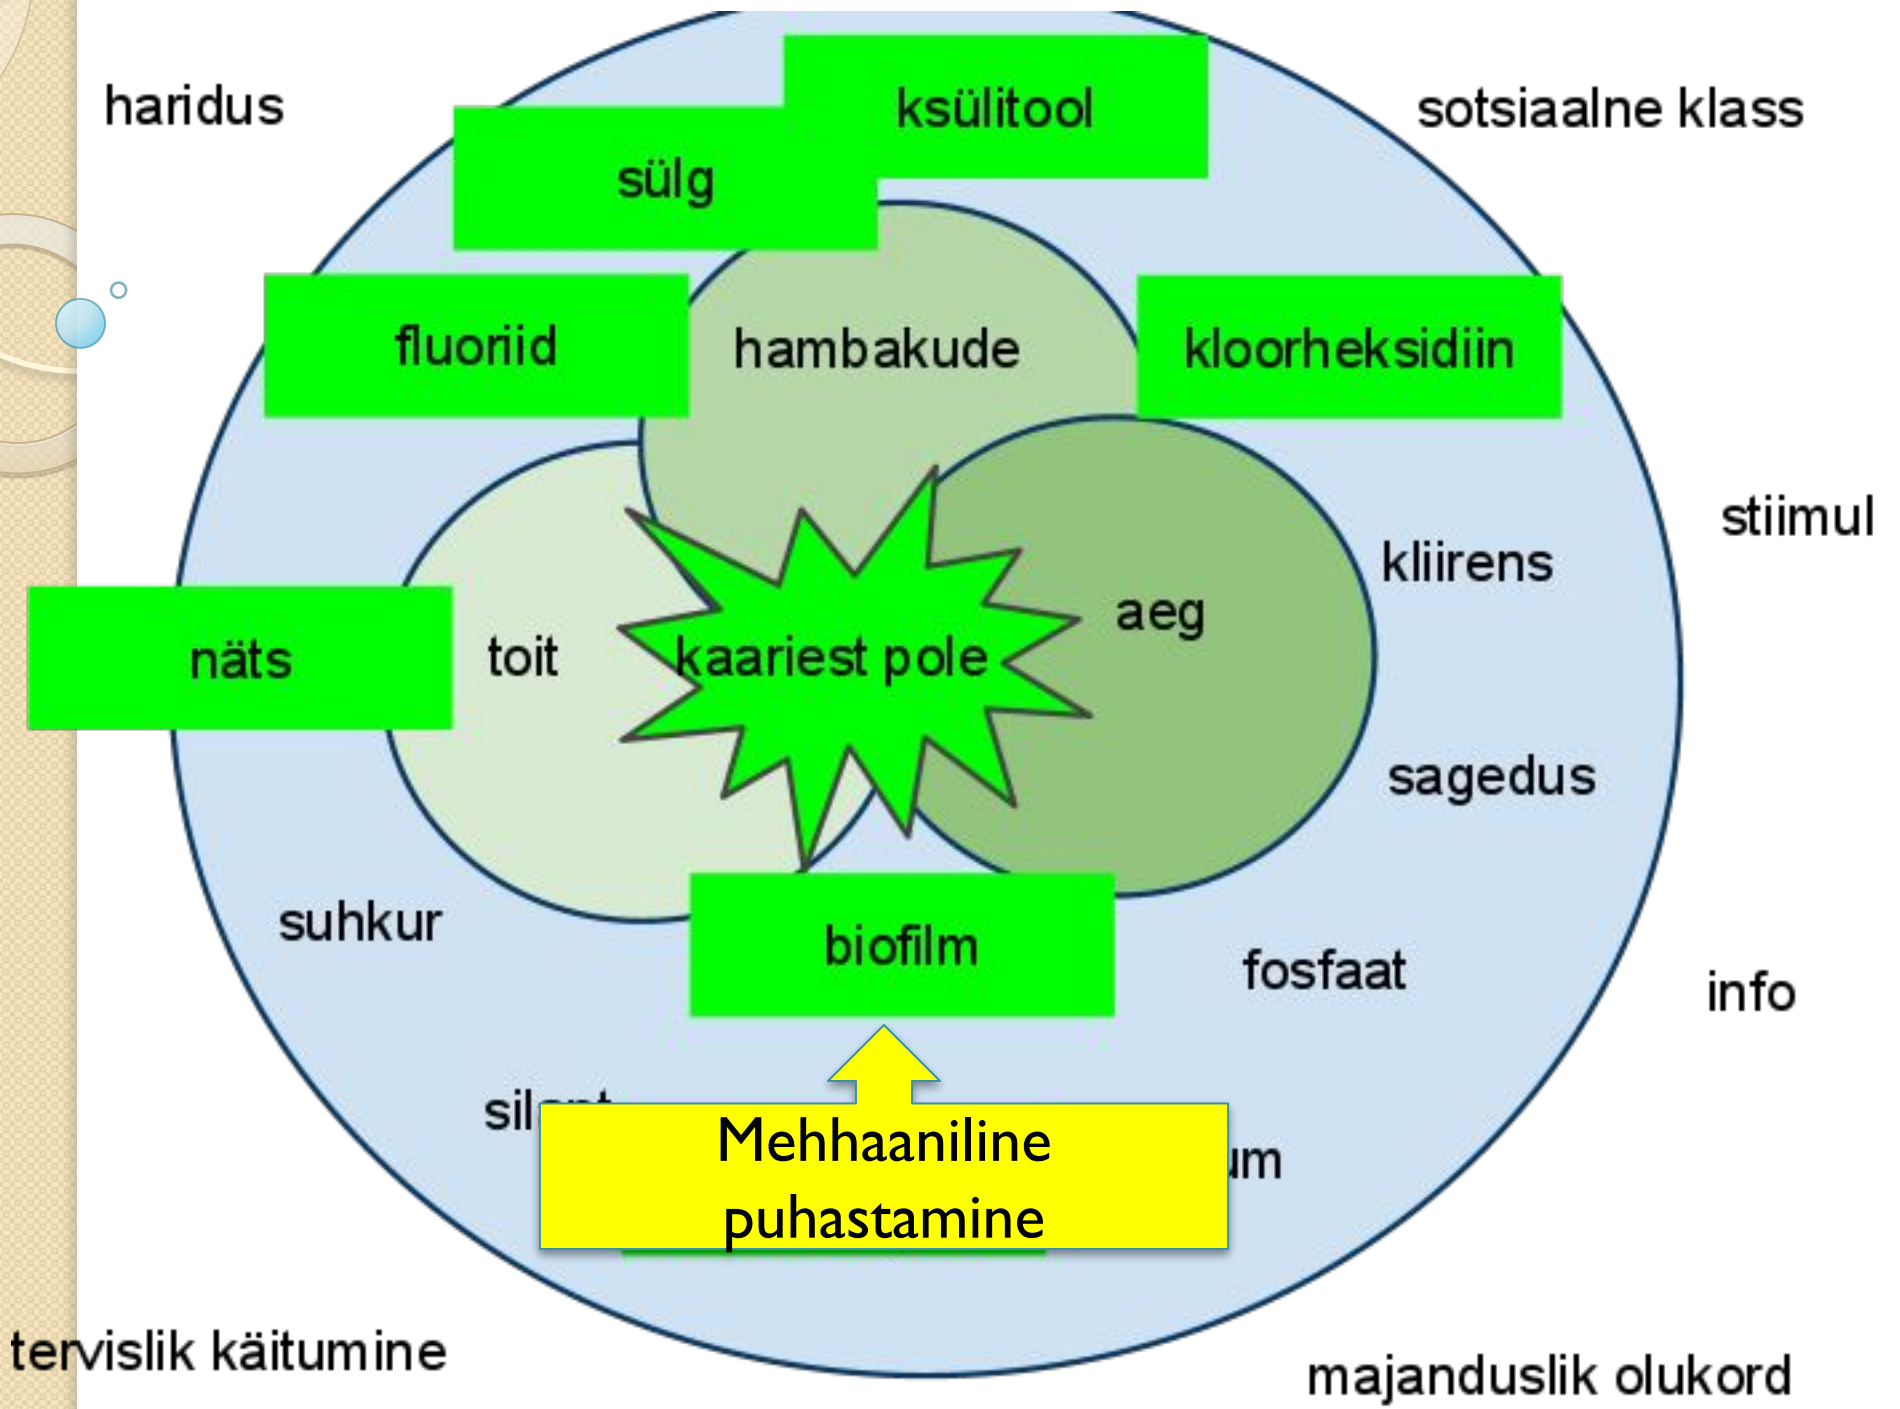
haridus

ksülitool

sotsiaalne klass

sülg

fluoriid

hambakude

kloorheksidiin

stiimul

kliirens

aeg

näts

toit

kaariest pole

sagedus

suhkur

biofilm

fosfaat

info

sil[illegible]

Mehhaaniline puhastamine

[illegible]m

tervislik käitumine

majanduslik olukord